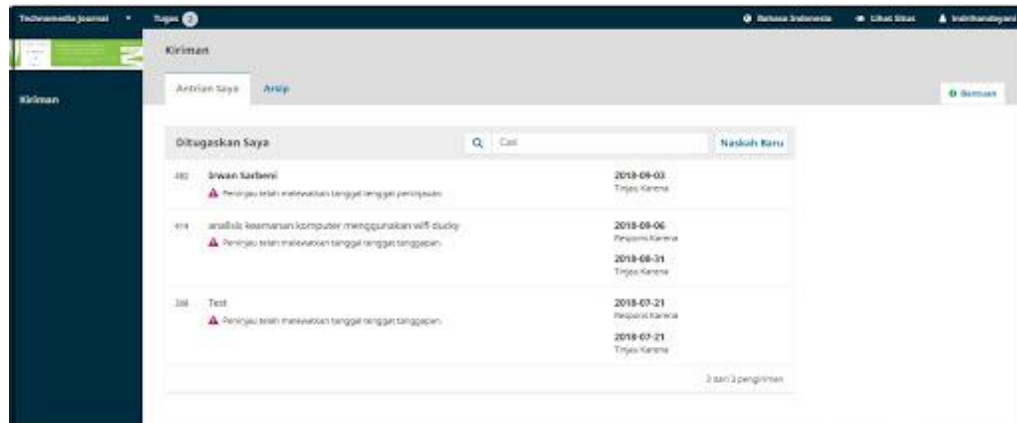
Technomedia Journal ▾ Tugas 2 Bahasa Indonesia Lihat Situs Indrihandayani

Kiriman

Kiriman

Antrian Saya Arsip

Bantuan

Ditugaskan Saya Cari Naskah Baru

480 Irwan Sarbeni
Peninjau telah melewatkan tanggal tenggat peninjauan
2018-09-03
Tinjau Karena

414 analisis keamanan komputer menggunakan wifi ducky
Peninjau telah melewatkan tanggal tenggat tanggapan
2018-09-06
Respons Karena
2018-08-31
Tinjau Karena

398 Test
Peninjau telah melewatkan tanggal tenggat tanggapan
2018-07-21
Respons Karena
2018-07-21
Tinjau Karena

3 dari 3 pengiriman